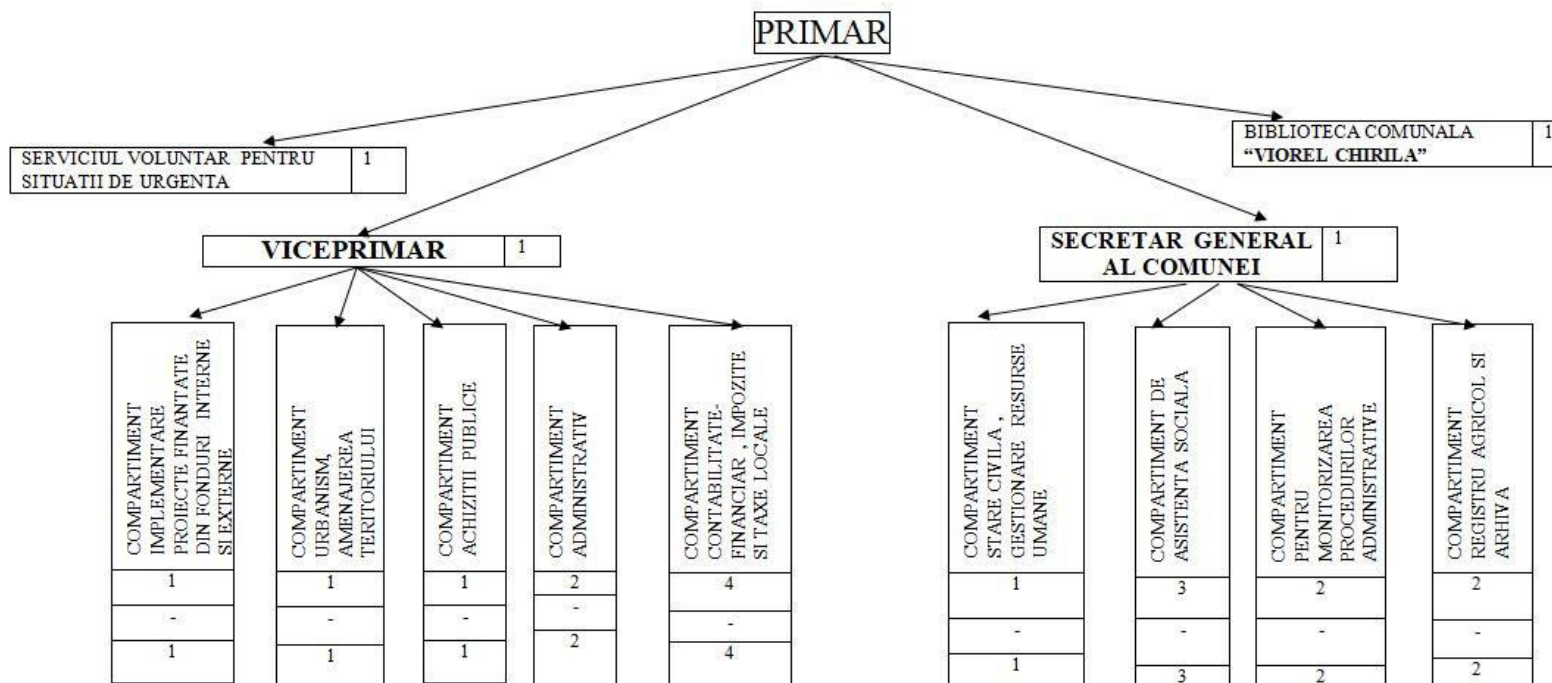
PRIMAR

SERVICIUL VOLUNTAR PENTRU SITUATII DE URGENTA | 1

BIBLIOTECA COMUNALA "VIOREL CHIRILA" | 1

VICEPRIMAR | 1

SECRETAR GENERAL AL COMUNEI | 1

COMPARTIMENT IMPLEMENTARE PROIECTE FINANTATE DIN FONDURI INTERNE SI EXTERNE
1
-
1

COMPARTIMENT URBANISM, AMENAJEREA TERITORIULUI
1
-
1

COMPARTIMENT ACHIZITII PUBLICE
1
-
1

COMPARTIMENT ADMINISTRATIV
2
-
2

COMPARTIMENT CONTABILITATE-FINANCIAR , IMPOZITE SI TAXE LOCALE
4
-
4

COMPARTIMENT STARE CIVILA , GESTIONARE RESURSE UMANE
1
-
1

COMPARTIMENT DE ASISTENTA SOCIALA
3
-
3

COMPARTIMENT PENTRU MONITORIZAREA PROCEDURILOR ADMINISTRATIVE
2
-
2

COMPARTIMENT REGISTRU AGRICOL SI ARHIVA
2
-
2